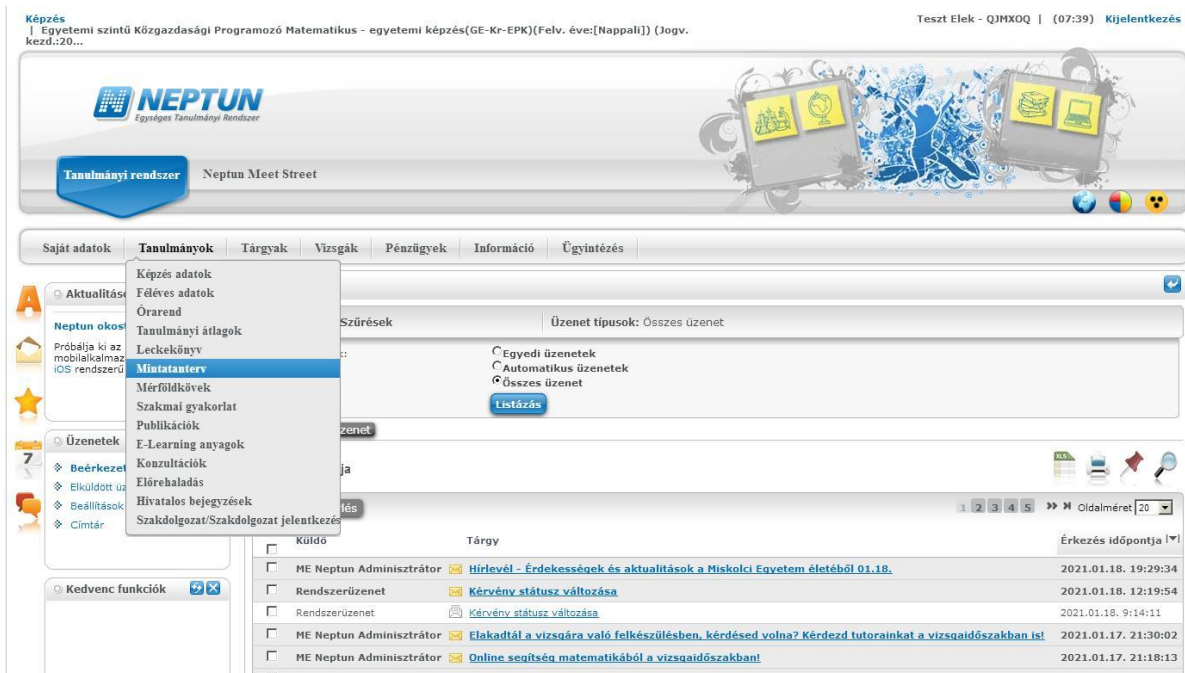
Képzés
| Egyetemi szintű Közgazdasági Programozó Matematikus - egyetemi képzés(GE-Kr-EPK)(Felv. éve:[Nappali]) (Jogv. kezd.:20...

Teszt Elek - QJMXOQ | (07:39) Kijelentkezés

NEPTUN
Egységes Tanulmányi Rendszer

Tanulmányi rendszer
Neptun Meet Street

Saját adatok
Tanulmányok
Tárgyak
Vizsgák
Pénzügyek
Információ
Ügyintézés

Képzés adatok
Féléves adatok
Órarend
Tanulmányi átlagok
Leckekönyv
Mintatanterv
Mérföldkövek
Szakmai gyakorlat
Publikációk
E-Learning anyagok
Konzultációk
Előrehaladás
Hivatalos bejegyzések
Szakdolgozat/Szakdolgozat jelentkezés

Aktualitások
Neptun okos
Próbálja ki az mobilalkalmaz iOS rendszerű

Üzenetek
Beérkezet
Elküldött üz
Beállítások
Címtár

Kedvenc funkciók

Szűrések
Üzenet típusok: Összes üzenet

Egyedi üzenetek
Automatikus üzenetek
Összes üzenet
Listázás

zenet
ja
dés

1 2 3 4 5 Oldalméret 20

| | Küldő | Tárgy | Érkezés időpontja |
|---|---|---|---|
| | ME Neptun Adminisztrátor | Hírlevél - Érdekességek és aktualitások a Miskolci Egyetem életéből 01.18. | 2021.01.18. 19:29:34 |
| | Rendszerüzenet | Kérvény státusz változása | 2021.01.18. 12:19:54 |
| | Rendszerüzenet | Kérvény státusz változása | 2021.01.18. 9:14:11 |
| | ME Neptun Adminisztrátor | Elakadtál a vizsgára való felkészülésben, kérdésed volna? Kérdezd tutorainkat a vizsgaidőszakban is! | 2021.01.17. 21:30:02 |
| | ME Neptun Adminisztrátor | Online segítség matematikából a vizsgaidőszakban! | 2021.01.17. 21:18:13 |